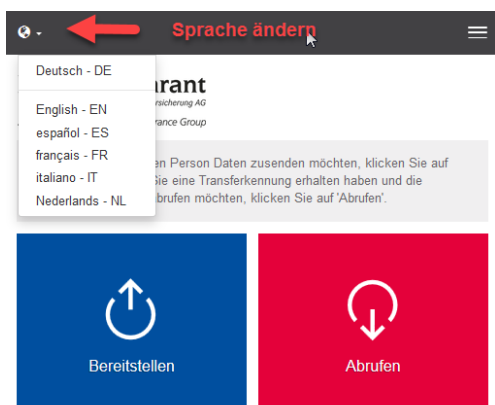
Sprache ändern

Deutsch - DE

English - EN
español - ES
français - FR
italiano - IT
Nederlands - NL

rant
rsicherung AG
rance Group

en Person Daten zusenden möchten, klicken Sie auf Sie eine Transferkennung erhalten haben und die brufen möchten, klicken Sie auf 'Abrufen'.

Bereitstellen

Abrufen